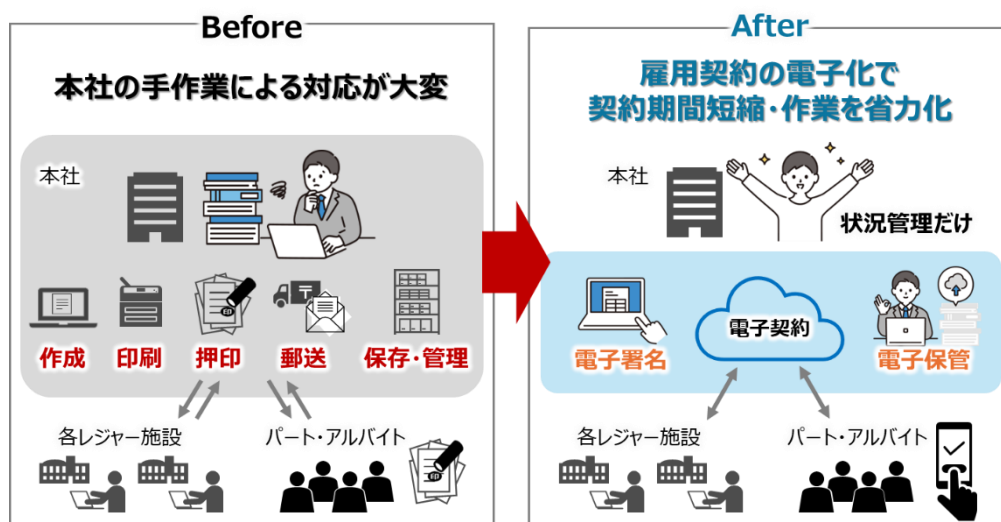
Before

本社の手作業による対応が大変

本社

作成 印刷 押印 郵送 保存・管理

各レジャー施設

パート・アルバイト

After

雇用契約の電子化で
契約期間短縮・作業を省力化

本社

状況管理だけ

電子署名 電子契約 電子保管

各レジャー施設

パート・アルバイト